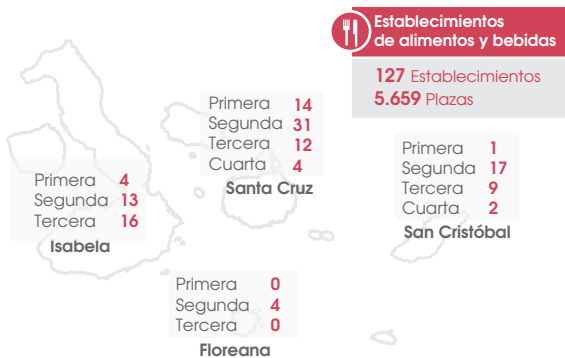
Establecimientos de alimentos y bebidas

127 Establecimientos
5.659 Plazas

Primera 14
Segunda 31
Tercera 12
Cuarta 4
Santa Cruz

Primera 4
Segunda 13
Tercera 16
Isabela

Primera 1
Segunda 17
Tercera 9
Cuarta 2
San Cristóbal

Primera 0
Segunda 4
Tercera 0
Floreana